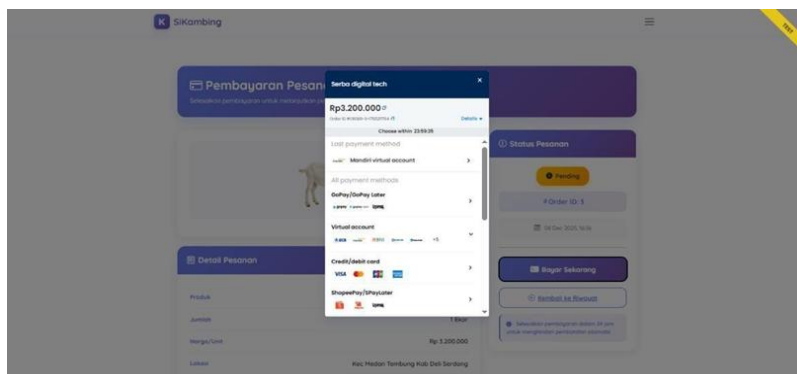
SiKambing

TEST

Pembayaran Pesanan
Selesaikan pembayaran untuk melanjutkan pe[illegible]

Serba digital tech
Rp3.200.000
Order ID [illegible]
Details
Choose within 23:59:35
Last payment method
Mandiri virtual account
All payment methods
GoPay/GoPay Later
Virtual account
+5
Credit/debit card
VISA
ShopeePay/SPayLater

Status Pesanan
Pending
# Order ID: 3
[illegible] Dec 2021, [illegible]

Detail Pesanan
Produk
Jumlah
1 Ekor
Harga/Unit
Rp 3.200.000
Lokasi
Kec. Medan Tembung Kab Deli Serdang

Bayar Sekarang
Kembali ke Riwayat
Selesaikan pembayaran dalam 24 jam untuk menghindari pembatalan otomatis